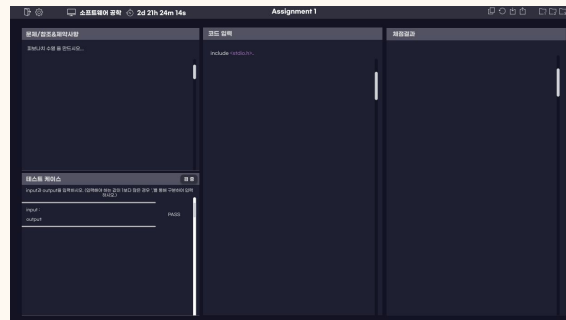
소프트웨어 공학 2d 21h 24m 14s

Assignment 1

문제/협조&제약사항

피보나치 수열 을 만드시오...

코드 입력

include <stdio.h>

채점결과

테스트 케이스

input과 output을 입력하시오. (입력해야 하는 값이 1보다 많은 경우 ','를 통해 구분하여 입력하시오.)

input :

output :

PASS